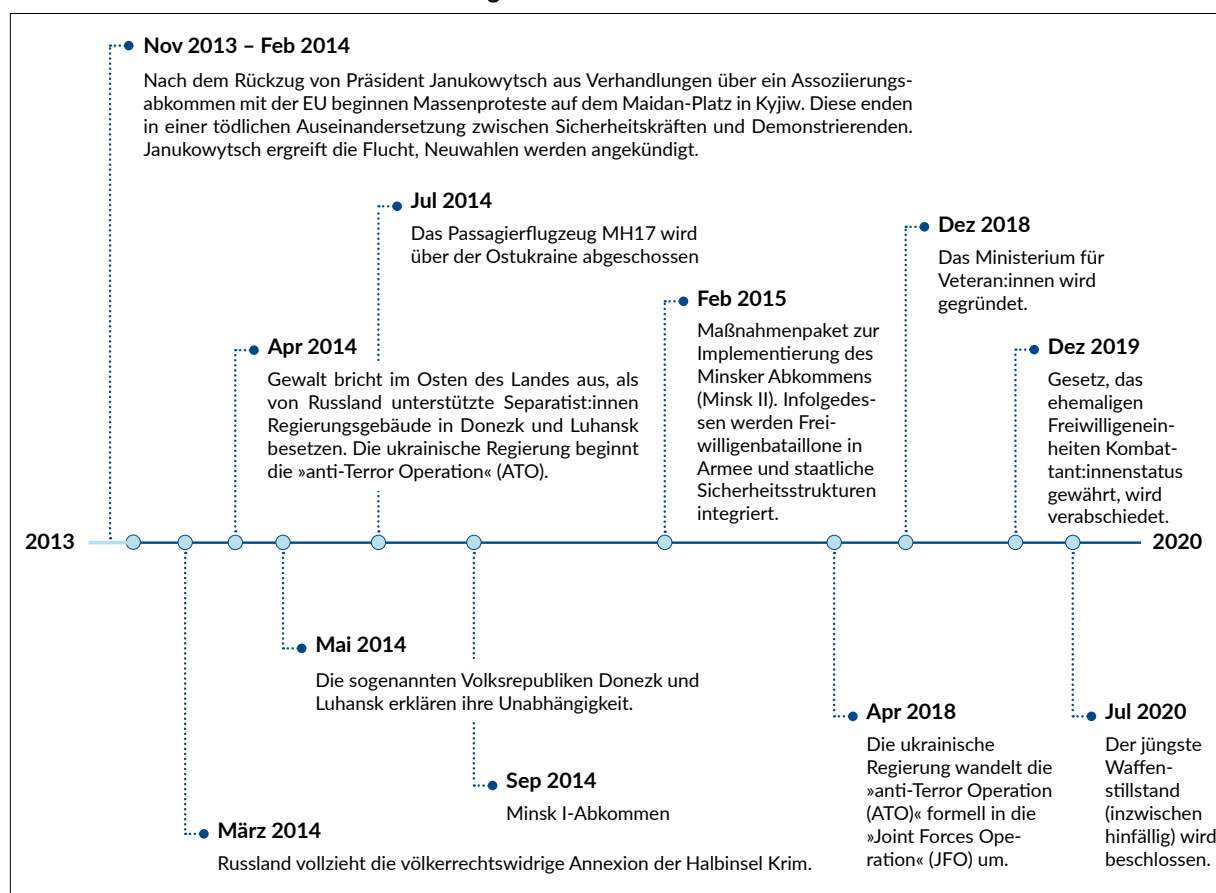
Nov 2013 – Feb 2014

Nach dem Rückzug von Präsident Janukowytsch aus Verhandlungen über ein Assoziierungsabkommen mit der EU beginnen Massenproteste auf dem Maidan-Platz in Kyjiw. Diese enden in einer tödlichen Auseinandersetzung zwischen Sicherheitskräften und Demonstrierenden. Janukowytsch ergreift die Flucht, Neuwahlen werden angekündigt.

Jul 2014

Das Passagierflugzeug MH17 wird über der Ostukraine abgeschossen

Dez 2018

Das Ministerium für Veteran:innen wird gegründet.

Feb 2015

Maßnahmenpaket zur Implementierung des Minsker Abkommens (Minsk II). Infolgedessen werden Freiwilligenbataillone in Armee und staatliche Sicherheitsstrukturen integriert.

Apr 2014

Gewalt bricht im Osten des Landes aus, als von Russland unterstützte Separatist:innen Regierungsgebäude in Donezk und Luhansk besetzen. Die ukrainische Regierung beginnt die »anti-Terror Operation« (ATO).

Dez 2019

Gesetz, das ehemaligen Freiwilligeneinheiten Kombattant:innenstatus gewährt, wird verabschiedet.

2013

2020

Mai 2014

Die sogenannten Volksrepubliken Donezk und Luhansk erklären ihre Unabhängigkeit.

Apr 2018

Die ukrainische Regierung wandelt die »anti-Terror Operation (ATO)« formell in die »Joint Forces Operation« (JFO) um.

Jul 2020

Der jüngste Waffenstillstand (inzwischen hinfällig) wird beschlossen.

Sep 2014

Minsk I-Abkommen

März 2014

Russland vollzieht die völkerrechtswidrige Annexion der Halbinsel Krim.